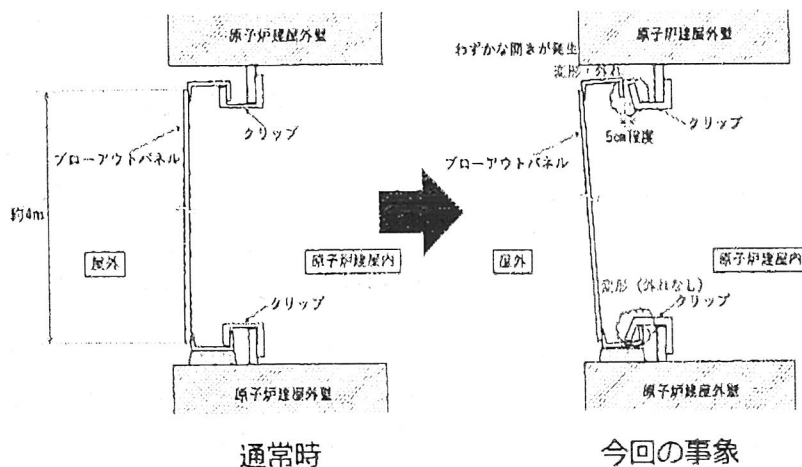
原子炉建屋外壁

クリップ

ブローアウトパネル

約4m

屋外

原子炉建屋内

クリップ

原子炉建屋外壁

通常時

原子炉建屋外壁

わずかな開きが発生

変形・外れ

5cm程度

クリップ

ブローアウトパネル

屋外

原子炉建屋内

変形（外れなし）

クリップ

原子炉建屋外壁

今回の事象